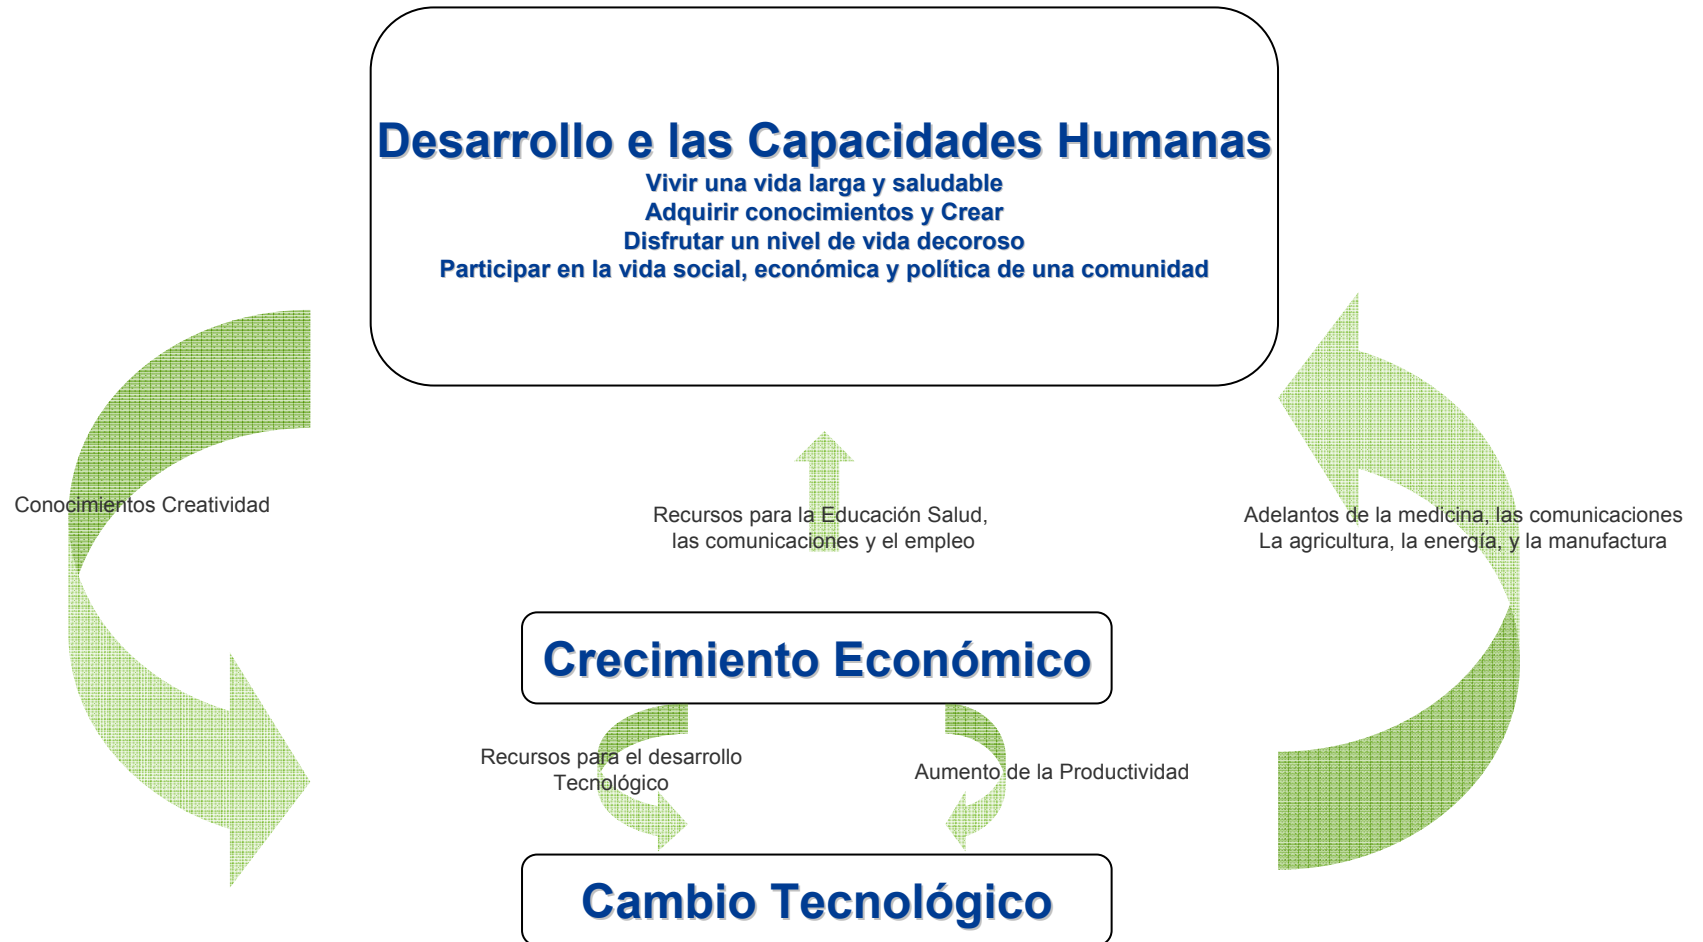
Desarrollo e las Capacidades Humanas
Vivir una vida larga y saludable
Adquirir conocimientos y Crear
Disfrutar un nivel de vida decoroso
Participar en la vida social, económica y política de una comunidad

Conocimientos Creatividad

Recursos para la Educación Salud, las comunicaciones y el empleo

Adelantos de la medicina, las comunicaciones La agricultura, la energía, y la manufactura

Crecimiento Económico

Recursos para el desarrollo Tecnológico

Aumento de la Productividad

Cambio Tecnológico